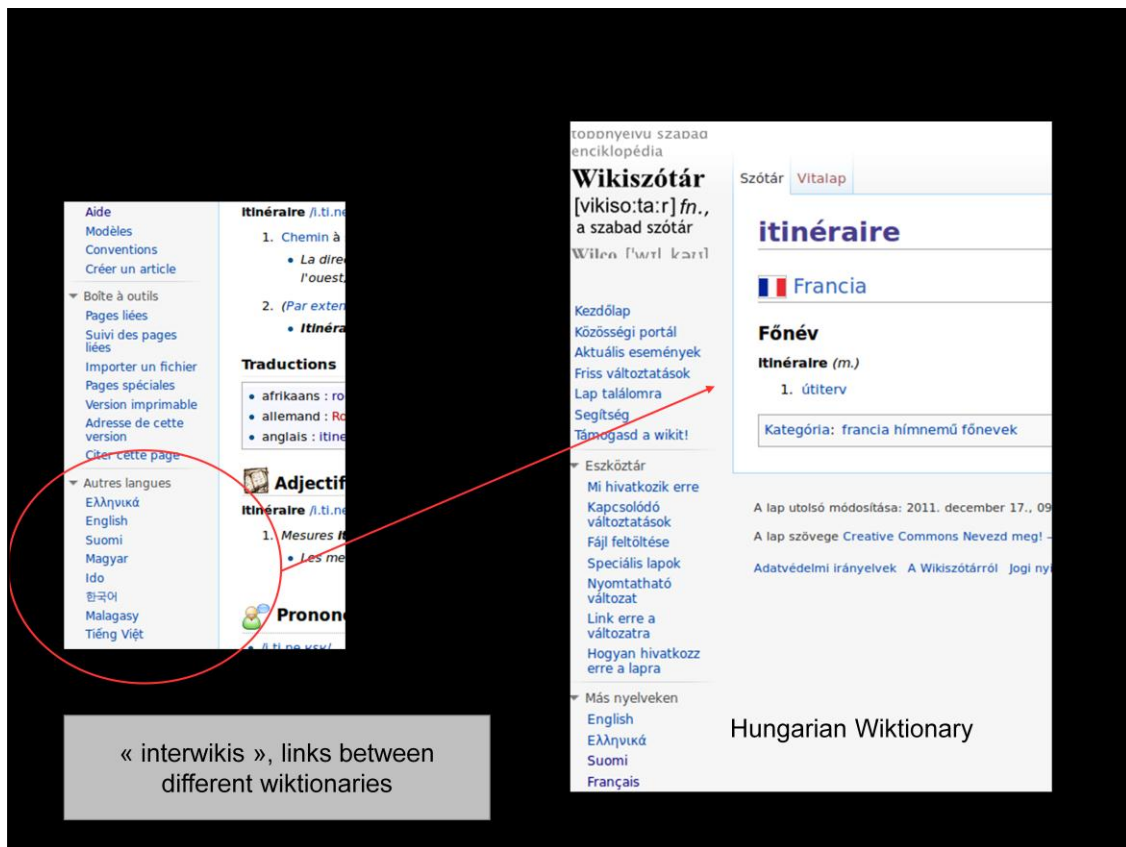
Aide
Modèles
Conventions
Créer un article

Boîte à outils
Pages liées
Suivi des pages liées
Importer un fichier
Pages spéciales
Version imprimable
Adresse de cette version
Citer cette page

Autres langues
Ελληνικά
English
Suomi
Magyar
Ido
한국어
Malagasy
Tiếng Việt

itinéraire /i.ti.ne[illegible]

1. Chemin à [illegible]
• La dire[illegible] l'ouest,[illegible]

2. (Par exten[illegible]
• Itinéra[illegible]

Traductions

• afrikaans : ro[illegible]
• allemand : Ro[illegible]
• anglais : itine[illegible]

Adjectif

itinéraire /i.ti.ne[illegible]

1. Mesures it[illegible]
• Les me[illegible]

Pronon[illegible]

• /i.ti.ne.ʁɛʁ/

« interwikis », links between different wiktionaries

többnyelvű szabad enciklopédia
Wikiszótár
[vikiso:ta:r] fn., a szabad szótár
Wiko [ˈwɪkˌkəʊ]

Kezdőlap
Közösségi portál
Aktuális események
Friss változtatások
Lap találomra
Segítség
Támogasd a wikit!

Eszköztár
Mi hivatkozik erre
Kapcsolódó változtatások
Fájl feltöltése
Speciális lapok
Nyomtatható változat
Link erre a változatra
Hogyan hivatkozz erre a lapra

Más nyelveken
English
Ελληνικά
Suomi
Français

Szótár Vitalap

itinéraire

Francia

Főnév

itinéraire (m.)

1. útiterv

Kategória: francia hímnemű főnevek

A lap utolsó módosítása: 2011. december 17., 09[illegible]

A lap szövege Creative Commons Nevezd meg! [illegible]

Adatvédelmi irányelvek A Wikiszótárról Jogi ny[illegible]

Hungarian Wiktionary